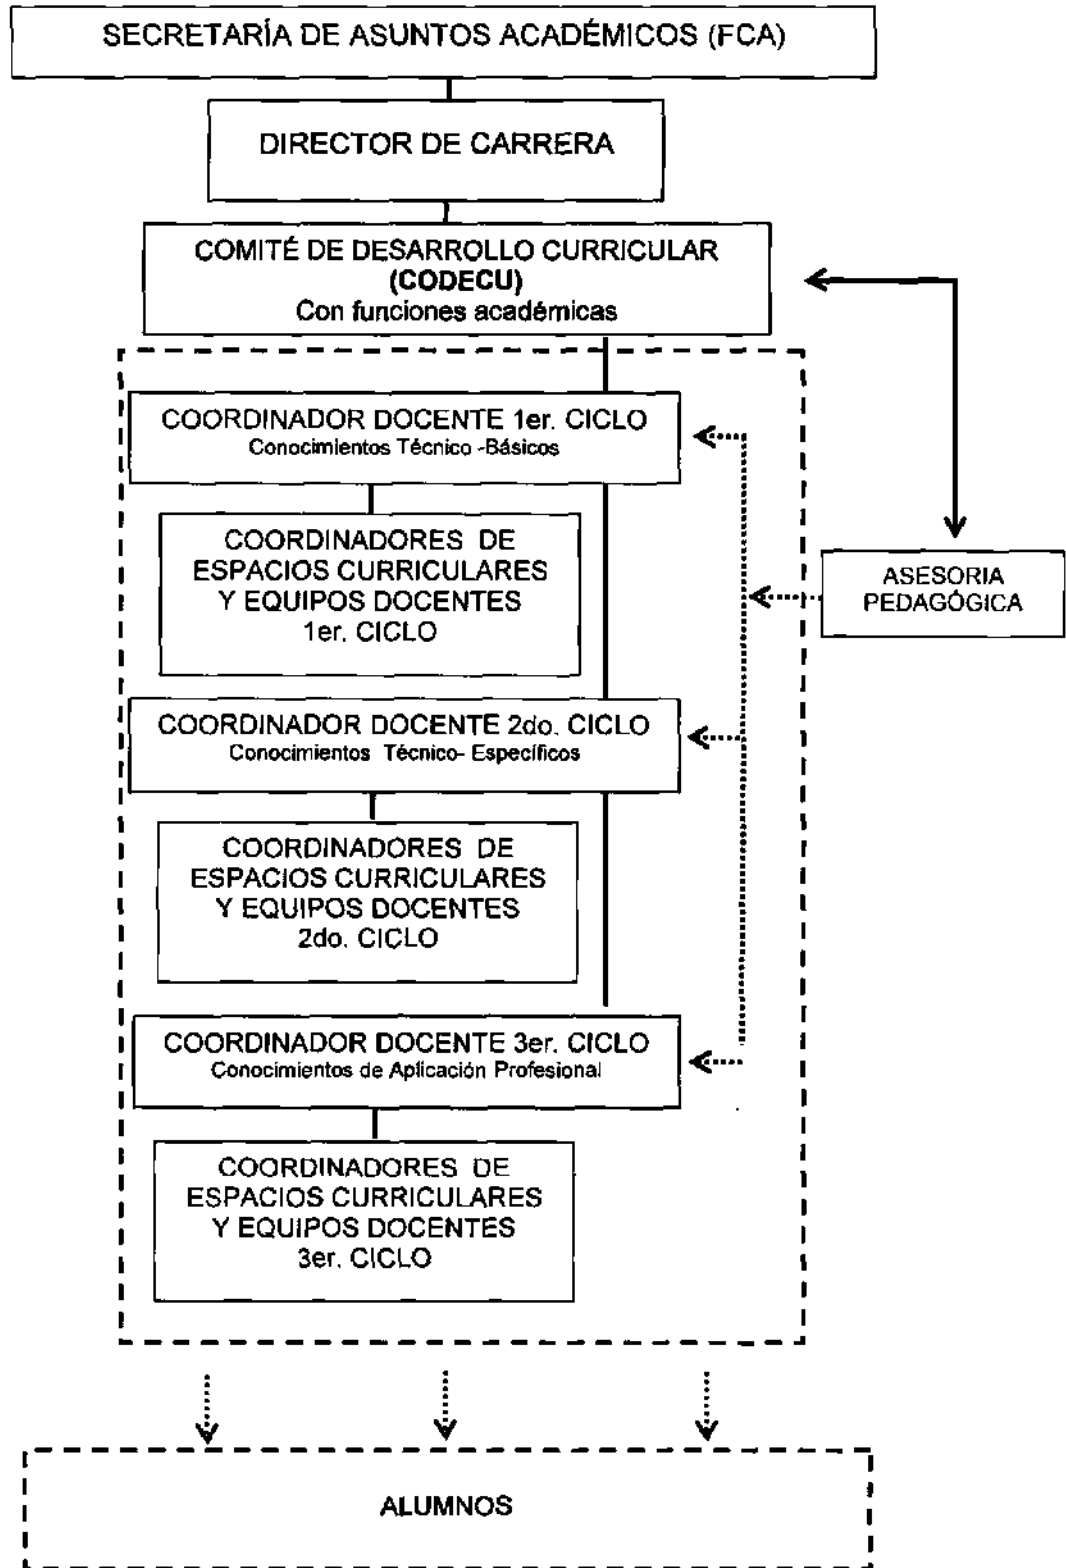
SECRETARÍA DE ASUNTOS ACADÉMICOS (FCA)

DIRECTOR DE CARRERA

COMITÉ DE DESARROLLO CURRICULAR
(CODECU)
Con funciones académicas

COORDINADOR DOCENTE 1er. CICLO
Conocimientos Técnico -Básicos

COORDINADORES DE ESPACIOS CURRICULARES Y EQUIPOS DOCENTES 1er. CICLO

ASESORIA PEDAGÓGICA

COORDINADOR DOCENTE 2do. CICLO
Conocimientos Técnico- Específicos

COORDINADORES DE ESPACIOS CURRICULARES Y EQUIPOS DOCENTES 2do. CICLO

COORDINADOR DOCENTE 3er. CICLO
Conocimientos de Aplicación Profesional

COORDINADORES DE ESPACIOS CURRICULARES Y EQUIPOS DOCENTES 3er. CICLO

ALUMNOS